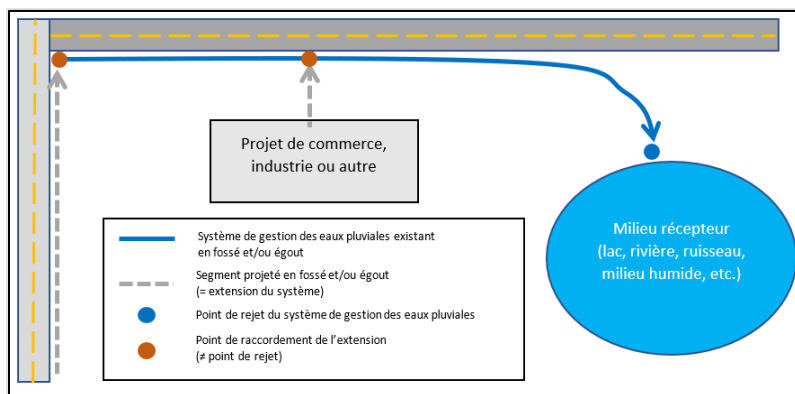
Projet de commerce, industrie ou autre

Milieu récepteur (lac, rivière, ruisseau, milieu humide, etc.)

Système de gestion des eaux pluviales existant en fossé et/ou égout

Segment projeté en fossé et/ou égout (= extension du système)

Point de rejet du système de gestion des eaux pluviales

Point de raccordement de l'extension (≠ point de rejet)